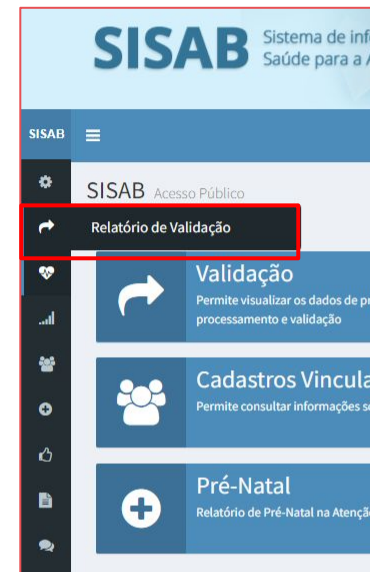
SISAB Sistema de inf
Saúde para a A

SISAB

SISAB Acesso Público

Relatório de Validação

Validação
Permite visualizar os dados de p
processamento e validação

Cadastros Vincula
Permite consultar informações s

Pré-Natal
Relatório de Pré-Natal na Atenç